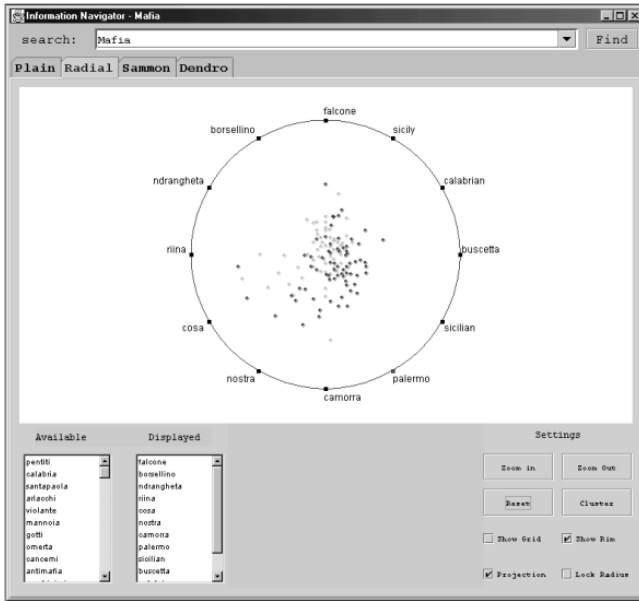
Information Navigator - Mafia

search: Mafia Find

Plain Radial Sammon Dendro

falcone
sicily
calabrian
buscetta
sicilian
palermo
camorra
nostra
cosa
riina
ndrangheta
borsellino

Available
pentiti
calabria
santapaola
arlacchi
violante
mannoia
gotti
omerta
cancemi
antimafia
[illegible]

Displayed
falcone
borsellino
ndrangheta
riina
cosa
nostra
camorra
palermo
sicilian
buscetta
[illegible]

Settings
Zoom in
Zoom Out
Reset
Cluster
Show Grid
Show Rim
Projection
Lock Radius